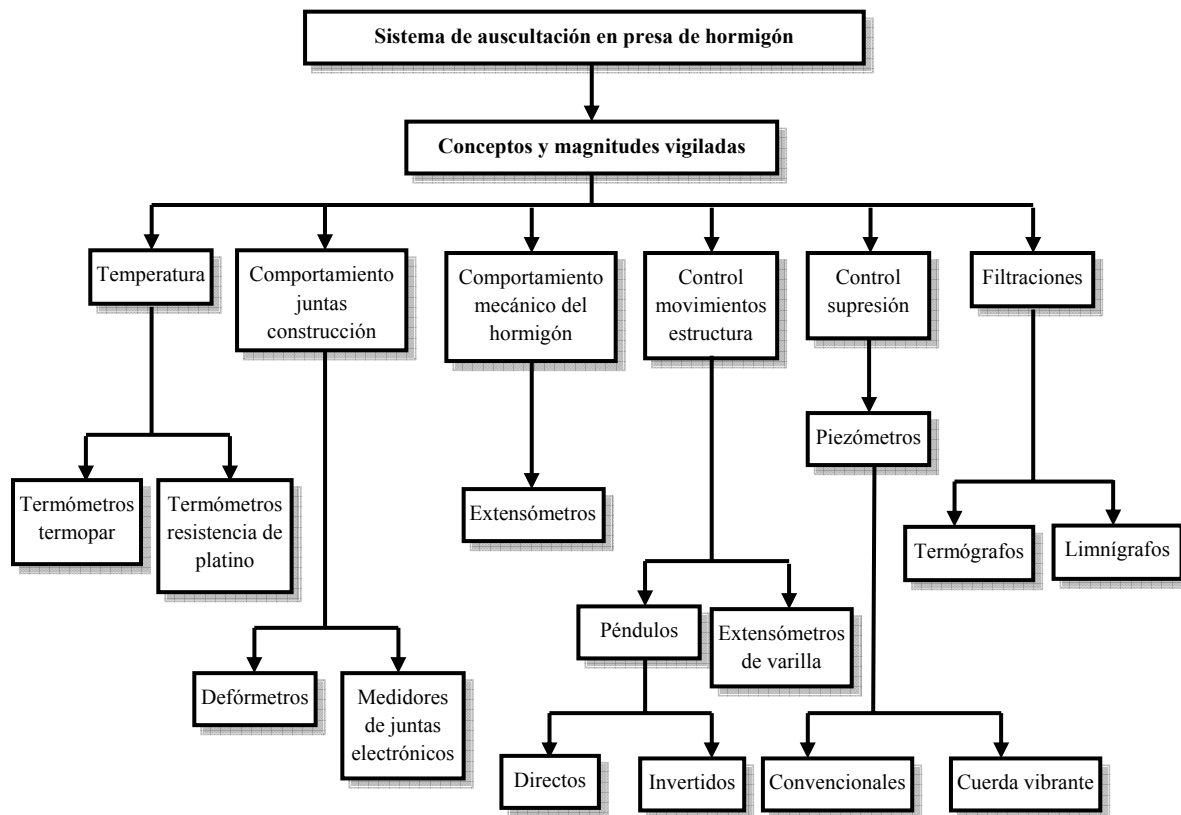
Sistema de auscultación en presa de hormigón

Conceptos y magnitudes vigiladas

Temperatura

Termómetros termopar

Termómetros resistencia de platino

Comportamiento juntas construcción

Defórmetros

Medidores de juntas electrónicos

Comportamiento mecánico del hormigón

Extensómetros

Control movimientos estructura

Péndulos

Directos

Invertidos

Extensómetros de varilla

Control supresión

Piezómetros

Convencionales

Cuerda vibrante

Filtraciones

Termógrafos

Limnígrafos